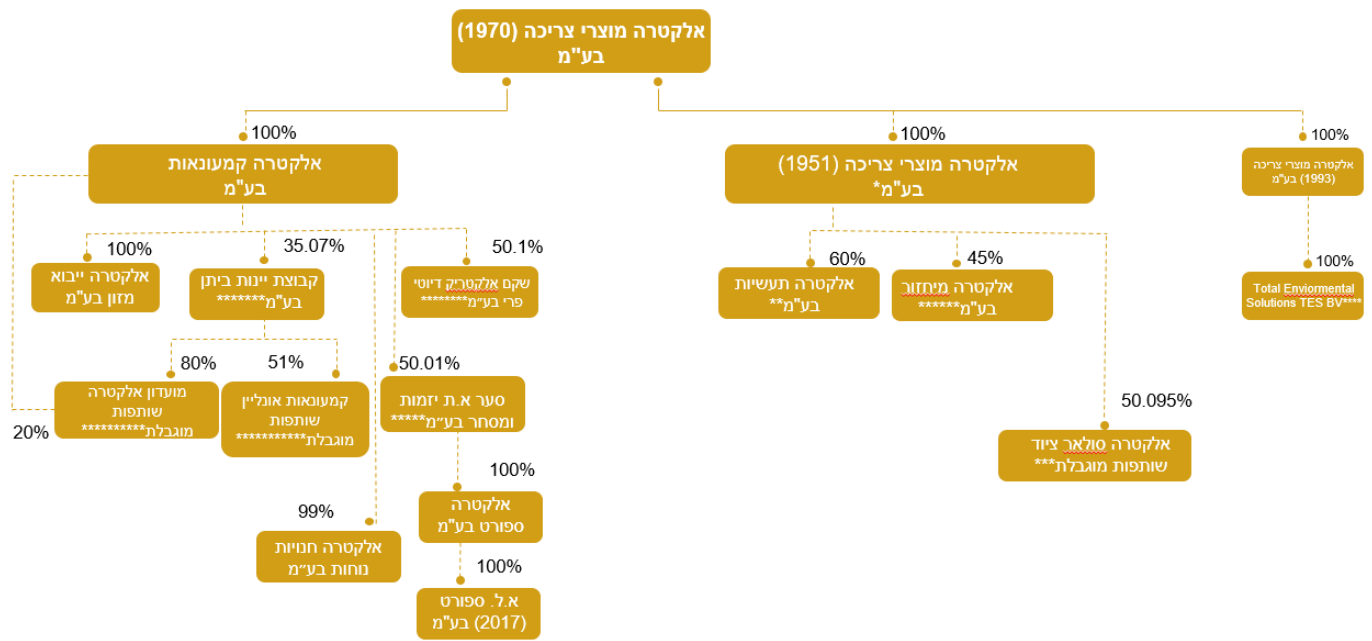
אלקטרה מוצרי צריכה (1970) בע"מ

100%
אלקטרה מוצרי צריכה (1993) בע"מ

100%
Total Enviormental Solutions TES BV****

100%
אלקטרה מוצרי צריכה (1951) בע"מ*

45%
אלקטרה מיחזור בע"מ******

60%
אלקטרה תעשיות בע"מ**

50.095%
אלקטרה סולאר ציוד שותפות מוגבלת***

100%
אלקטרה קמעונאות בע"מ

50.1%
שקם אלקטריק דיוטי פרי בע"מ********

35.07%
קבוצת יינות ביתן בע"מ*******

100%
אלקטרה ייבוא מזון בע"מ

50.01%
סער א.ת יזמות ומסחר בע"מ*****

100%
אלקטרה ספורט בע"מ

100%
א.ל. ספורט (2017) בע"מ

51%
קמעונאות אונליין שותפות מוגבלת***********

80%
מועדון אלקטרה שותפות מוגבלת**********

20%

99%
אלקטרה חנויות נוחות בע"מ